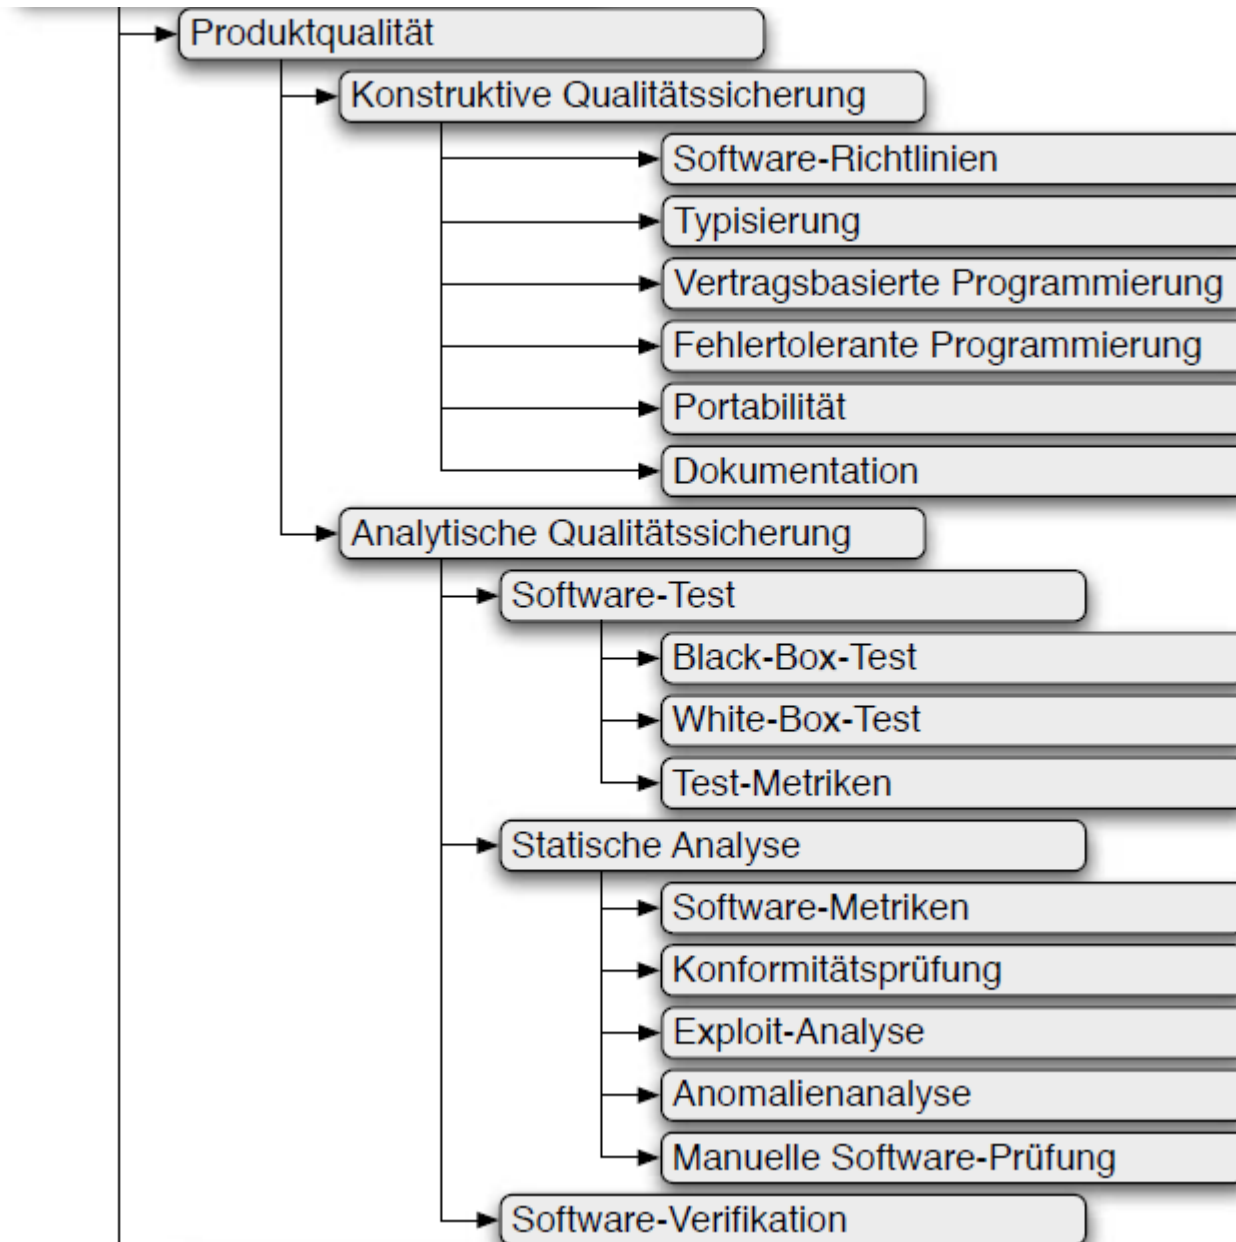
Produktqualität
Konstruktive Qualitätssicherung
Software-Richtlinien
Typisierung
Vertragsbasierte Programmierung
Fehlertolerante Programmierung
Portabilität
Dokumentation
Analytische Qualitätssicherung
Software-Test
Black-Box-Test
White-Box-Test
Test-Metriken
Statische Analyse
Software-Metriken
Konformitätsprüfung
Exploit-Analyse
Anomalienanalyse
Manuelle Software-Prüfung
Software-Verifikation